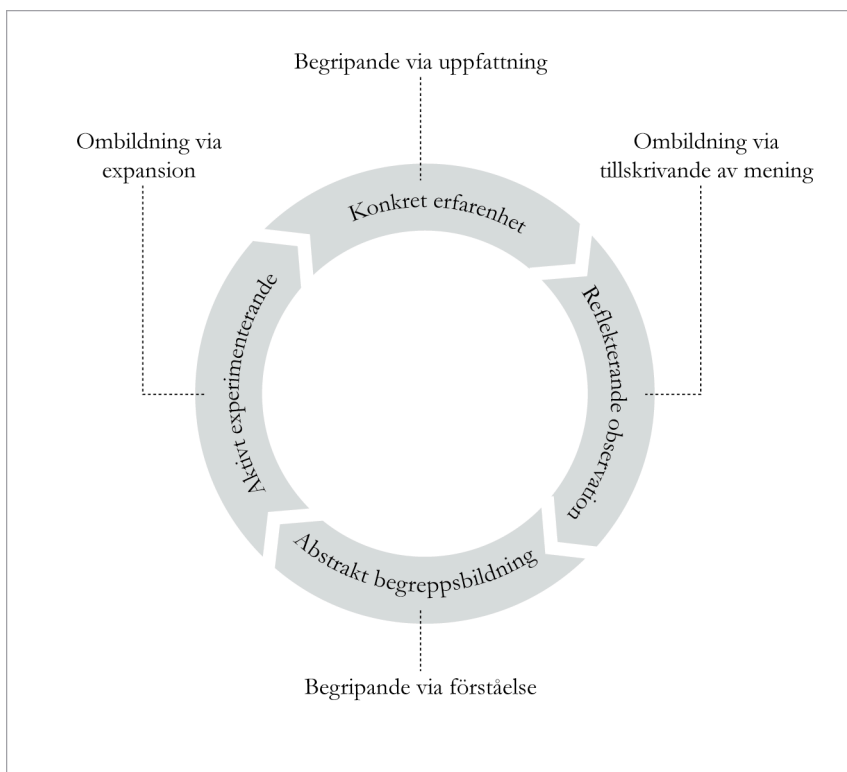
Begripande via uppfattning

Ombildning via expansion

Ombildning via tillskrivande av mening

Konkret erfarenhet

Reflekterande observation

Abstrakt begreppsbildning

Aktivt experimenterande

Begripande via förståelse